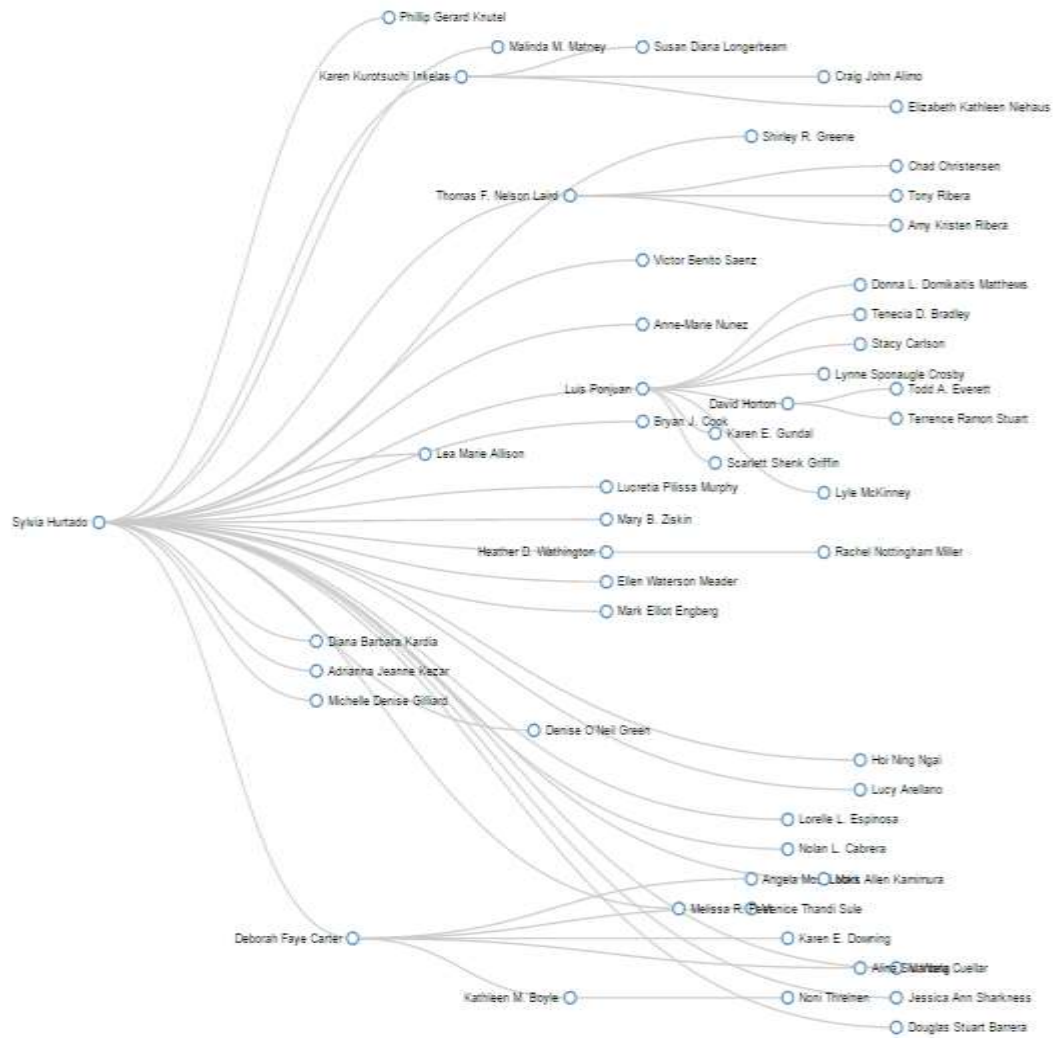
Phillip Gerard Knutel
Malinda M. Matney
Susan Diana Longerbeam
Karen Kurotsuchi Inkelas
Craig John Alimo
Elizabeth Kathleen Niehaus
Shirley R. Greene
Chad Christensen
Thomas F. Nelson Laird
Tony Ribera
Amy Kristen Ribera
Victor Benito Saenz
Donna L. Domikaitis Matthews
Tenecia D. Bradley
Anne-Marie Nunez
Stacy Carlson
Lynne Sponaugle Crosby
Luis Ponjuan
Todd A. Everett
David Horton
Terrence Ramon Stuart
Bryan J. Cook
Karen E. Gundal
Lea Marie Allison
Scarlett Shenk Griffin
Lyle McKinney
Lucretia Pilissa Murphy
Sylvia Hurtado
Mary B. Ziskin
Heather D. Wathington
Rachel Nottingham Miller
Ellen Waterson Meader
Mark Elliot Engberg
Diana Barbara Kardia
Adrianna Jeanne Kezar
Michelle Denise Gilliard
Denise O'Neil Green
Hoi Ning Ngai
Lucy Arellano
Lorelle L. Espinosa
Nolan L. Cabrera
Angela Mc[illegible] Mark Allen Kamimura
Melissa R. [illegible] Thandi Sule
Deborah Faye Carter
Karen E. Downing
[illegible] Cuellar
Kathleen M. Boyle
Noni Threinen
Jessica Ann Sharkness
Douglas Stuart Barrera